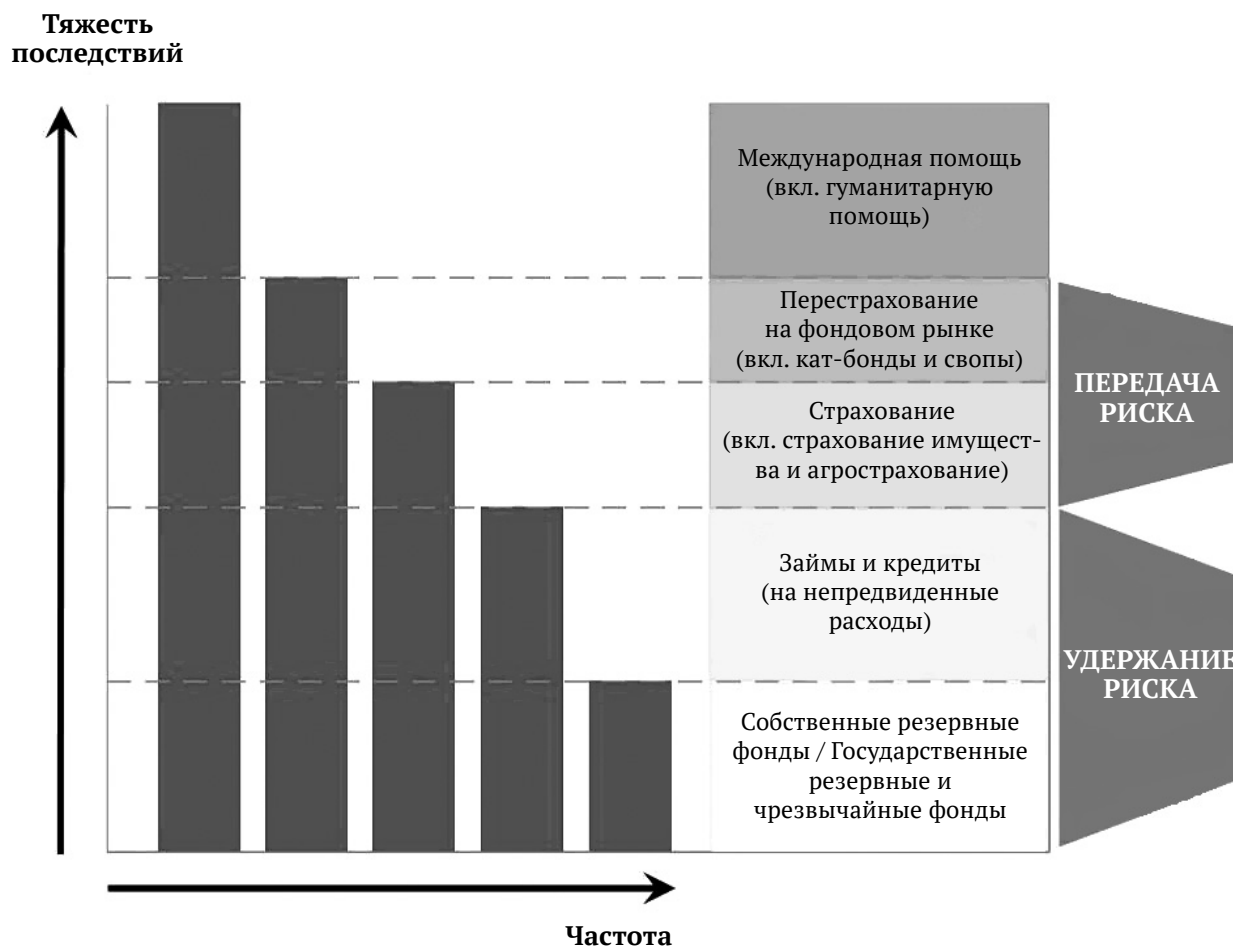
Тяжесть последствий

Международная помощь (вкл. гуманитарную помощь)

Перестрахование на фондовом рынке (вкл. кат-бонды и свопы)

Страхование (вкл. страхование имущества и агрострахование)

Займы и кредиты (на непредвиденные расходы)

Собственные резервные фонды / Государственные резервные и чрезвычайные фонды

ПЕРЕДАЧА РИСКА

УДЕРЖАНИЕ РИСКА

Частота